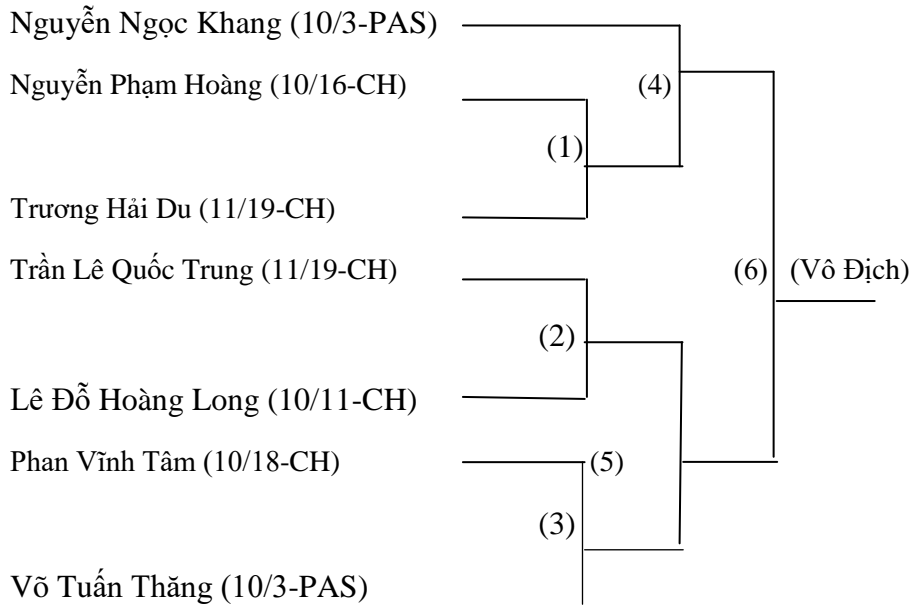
Nguyễn Ngọc Khang (10/3-PAS)

Nguyễn Phạm Hoàng (10/16-CH)

(4)

(1)

Trương Hải Du (11/19-CH)

Trần Lê Quốc Trung (11/19-CH)

(6)

(Vô Địch)

(2)

Lê Đỗ Hoàng Long (10/11-CH)

Phan Vĩnh Tâm (10/18-CH)

(5)

(3)

Võ Tuấn Thăng (10/3-PAS)